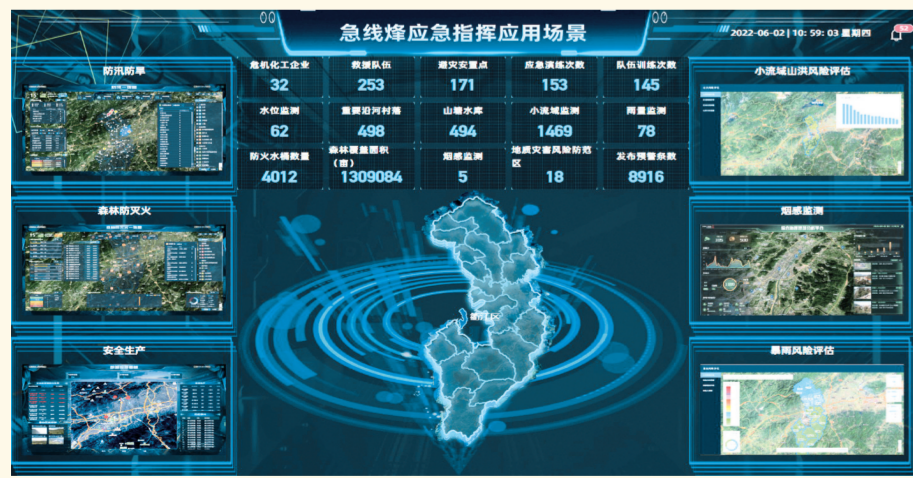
急线烽应急指挥应用场景

2022-06-02 | 10: 59: 03 星期四

防汛防旱

森林防灭火

安全生产

| 危机化工企业 | 救援队伍 | 避灾安置点 | 应急演练次数 | 队伍训练次数 |
|---|---|---|---|---|
| 32 | 253 | 171 | 153 | 145 |
| 水位监测 | 重要沿河村落 | 山塘水库 | 小流域监测 | 雨量监测 |
| 62 | 498 | 494 | 1469 | 78 |
| 防火水桶数量 | 森林覆盖面积（亩） | 烟感监测 | 地质灾害风险防范区 | 发布预警条数 |
| 4012 | 1309084 | 5 | 18 | 8916 |

小流域山洪风险评估

烟感监测

暴雨风险评估